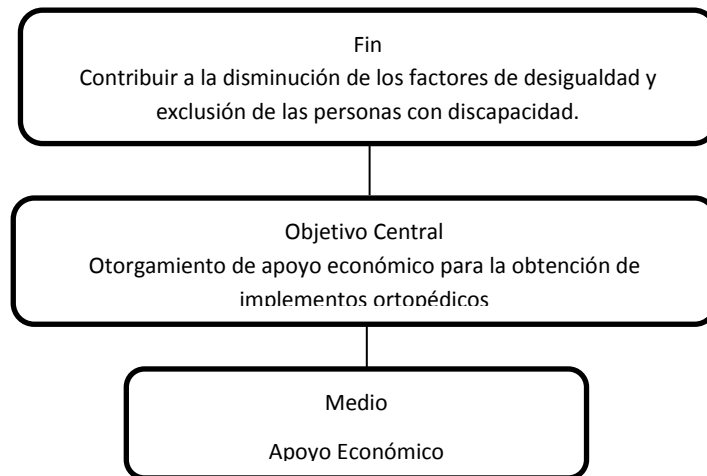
Fin
Contribuir a la disminución de los factores de desigualdad y exclusión de las personas con discapacidad.

Objetivo Central
Otorgamiento de apoyo económico para la obtención de implementos ortopédicos

Medio
Apoyo Económico